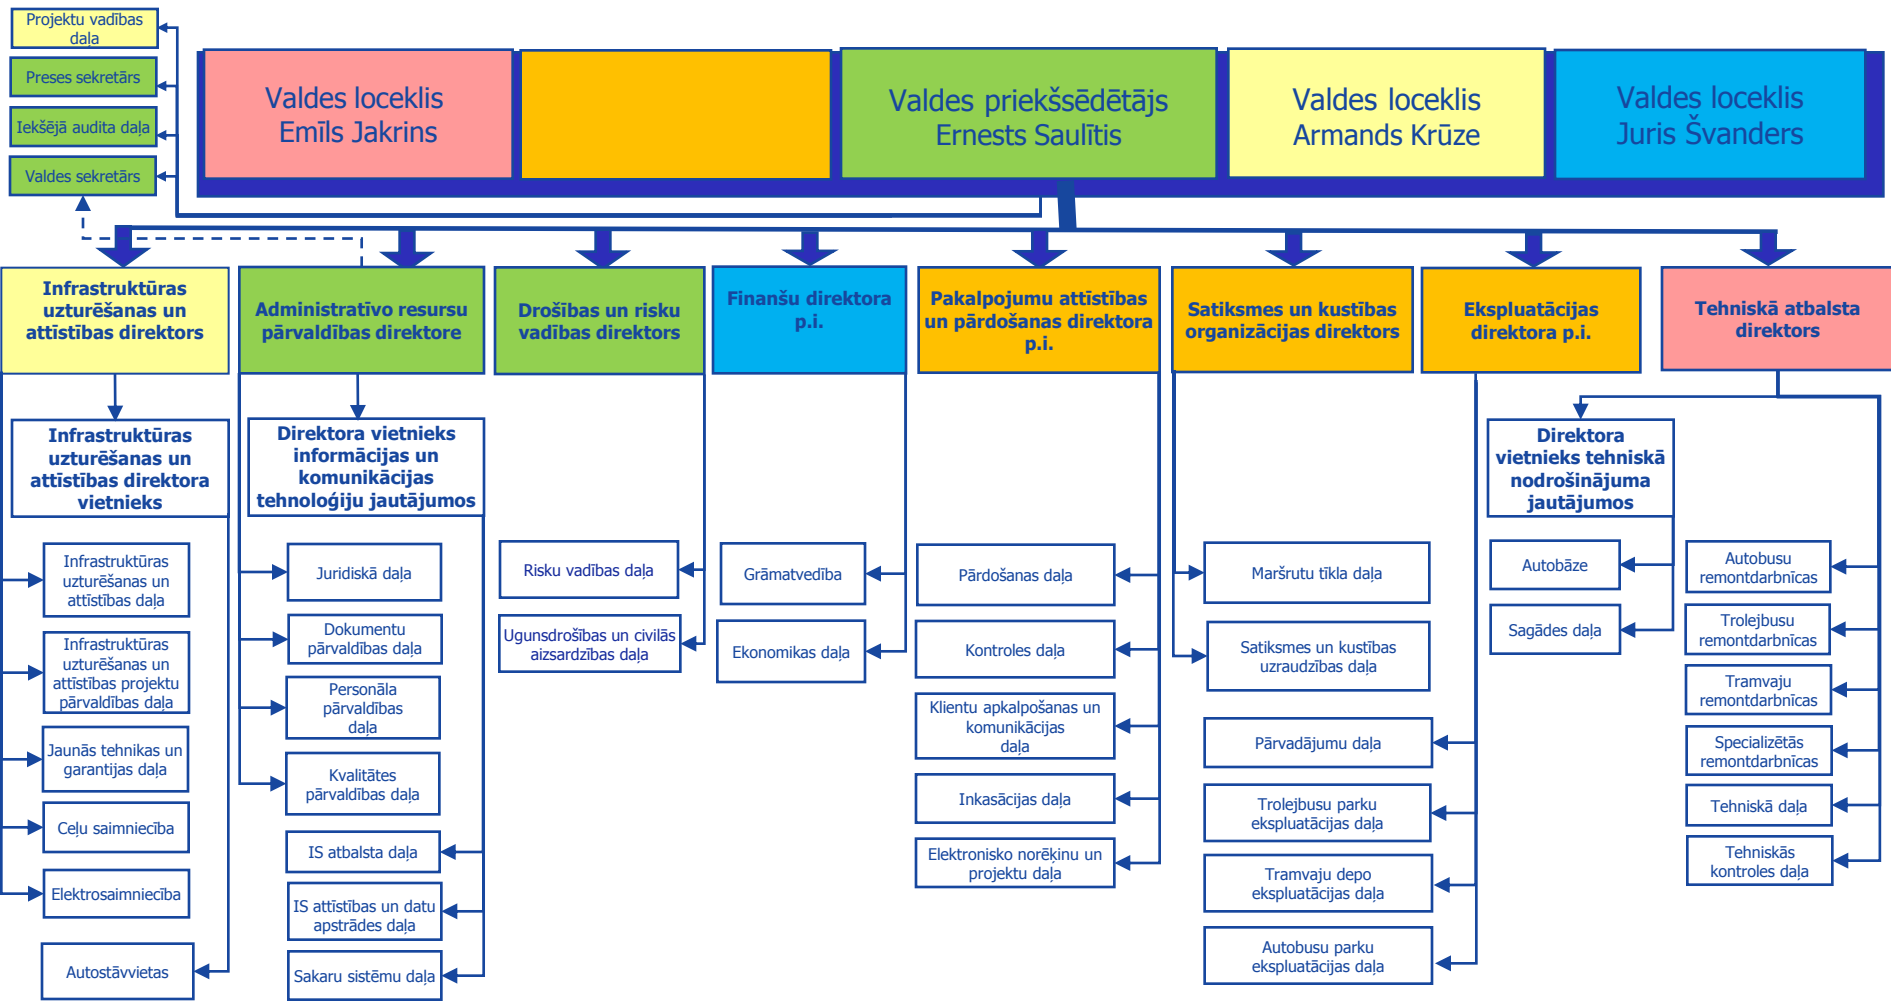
Projektu vadības daļa

Preses sekretārs

Iekšējā audita daļa

Valdes sekretārs

Valdes loceklis
Emīls Jakrins

Valdes priekšsēdētājs
Ernests Saulītis

Valdes loceklis
Armands Krūze

Valdes loceklis
Juris Švanders

Infrastruktūras uzturēšanas un attīstības direktors

Infrastruktūras uzturēšanas un attīstības direktora vietnieks

Infrastruktūras uzturēšanas un attīstības daļa

Infrastruktūras uzturēšanas un attīstības projektu pārvaldības daļa

Jaunās tehnikas un garantijas daļa

Ceļu saimniecība

Elektrosaimniecība

Autostāvvietas

Administratīvo resursu pārvaldības direktore

Direktora vietnieks informācijas un komunikācijas tehnoloģiju jautājumos

Juridiskā daļa

Dokumentu pārvaldības daļa

Personāla pārvaldības daļa

Kvalitātes pārvaldības daļa

IS atbalsta daļa

IS attīstības un datu apstrādes daļa

Sakaru sistēmu daļa

Drošības un risku vadības direktors

Risku vadības daļa

Ugunsdrošības un civilās aizsardzības daļa

Finanšu direktora p.i.

Grāmatvedība

Ekonomikas daļa

Pakalpojumu attīstības un pārdošanas direktora p.i.

Pārdošanas daļa

Kontroles daļa

Klientu apkalpošanas un komunikācijas daļa

Inkasācijas daļa

Elektronisko norēķinu un projektu daļa

Satiksmes un kustības organizācijas direktors

Maršrutu tīkla daļa

Satiksmes un kustības uzraudzības daļa

Eksplutācijas direktora p.i.

Pārvadājumu daļa

Trolejbusu parku ekspluatācijas daļa

Tramvaju depo ekspluatācijas daļa

Autobusu parku ekspluatācijas daļa

Tehniskā atbalsta direktors

Direktora vietnieks tehniskā nodrošinājuma jautājumos

Autobāze

Sagādes daļa

Autobusu remontdarbnīcas

Trolejbusu remontdarbnīcas

Tramvaju remontdarbnīcas

Specializētās remontdarbnīcas

Tehniskā daļa

Tehniskās kontroles daļa